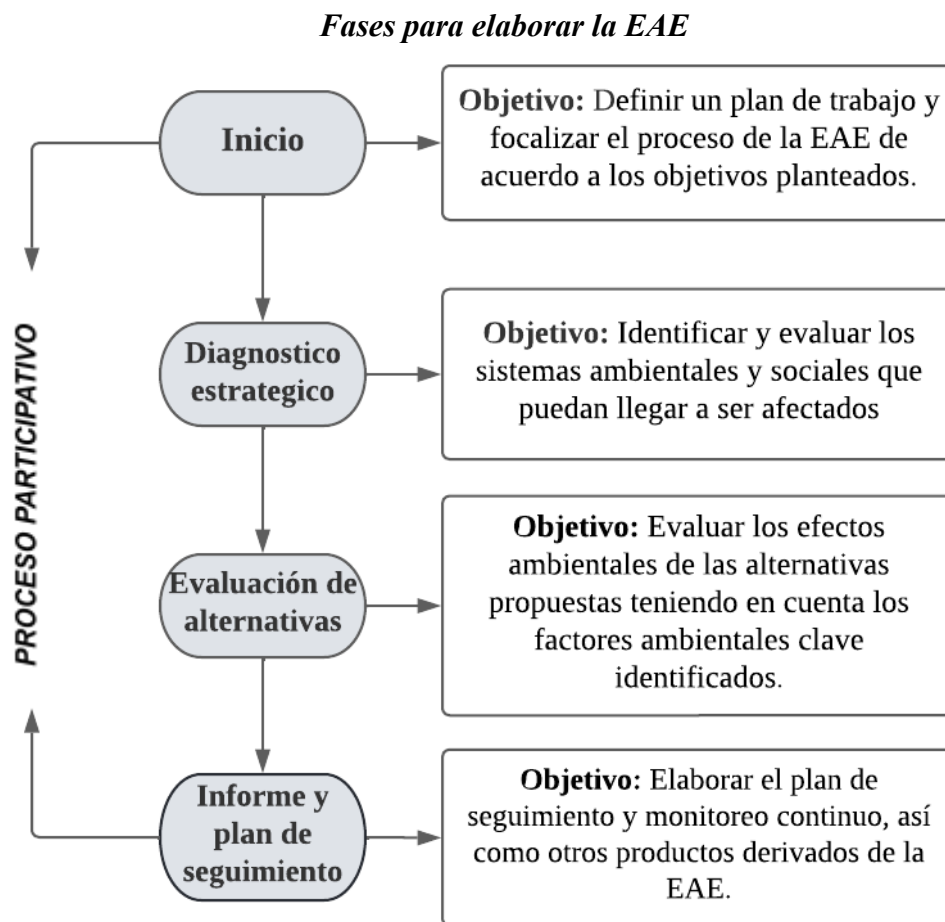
Fases para elaborar la EAE

PROCESO PARTICIPATIVO

Inicio

Objetivo: Definir un plan de trabajo y focalizar el proceso de la EAE de acuerdo a los objetivos planteados.

Diagnostico estrategico

Objetivo: Identificar y evaluar los sistemas ambientales y sociales que puedan llegar a ser afectados

Evaluación de alternativas

Objetivo: Evaluar los efectos ambientales de las alternativas propuestas teniendo en cuenta los factores ambientales clave identificados.

Informe y plan de seguimiento

Objetivo: Elaborar el plan de seguimiento y monitoreo continuo, así como otros productos derivados de la EAE.